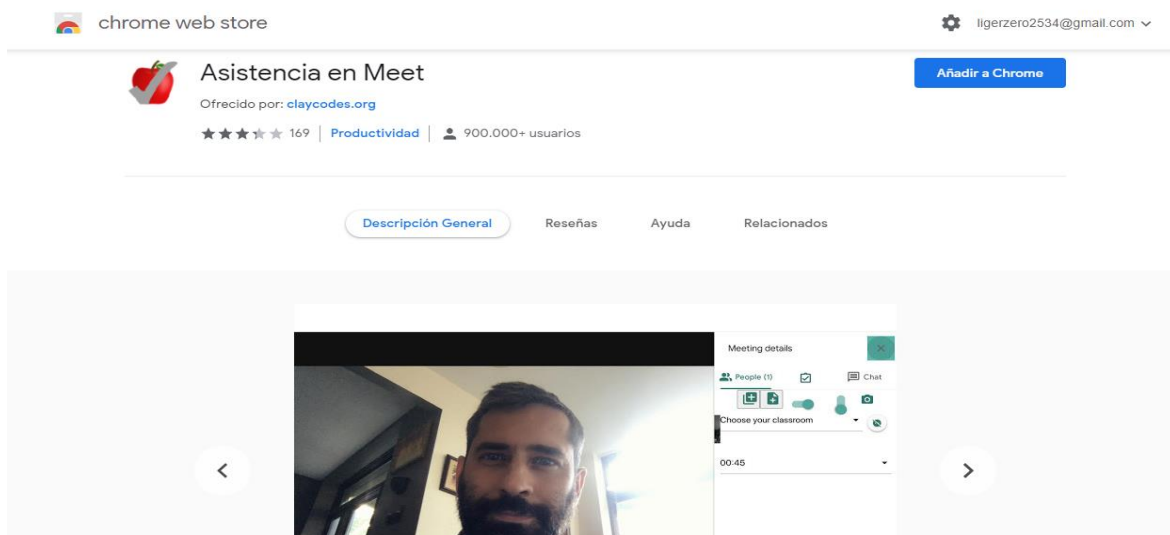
chrome web store

ligerzero2534@gmail.com

Asistencia en Meet

Ofrecido por: claycodes.org

169 | Productividad | 900.000+ usuarios

Añadir a Chrome

Descripción General

Reseñas

Ayuda

Relacionados

Meeting details

People (1)

Chat

Choose your classroom

00:45